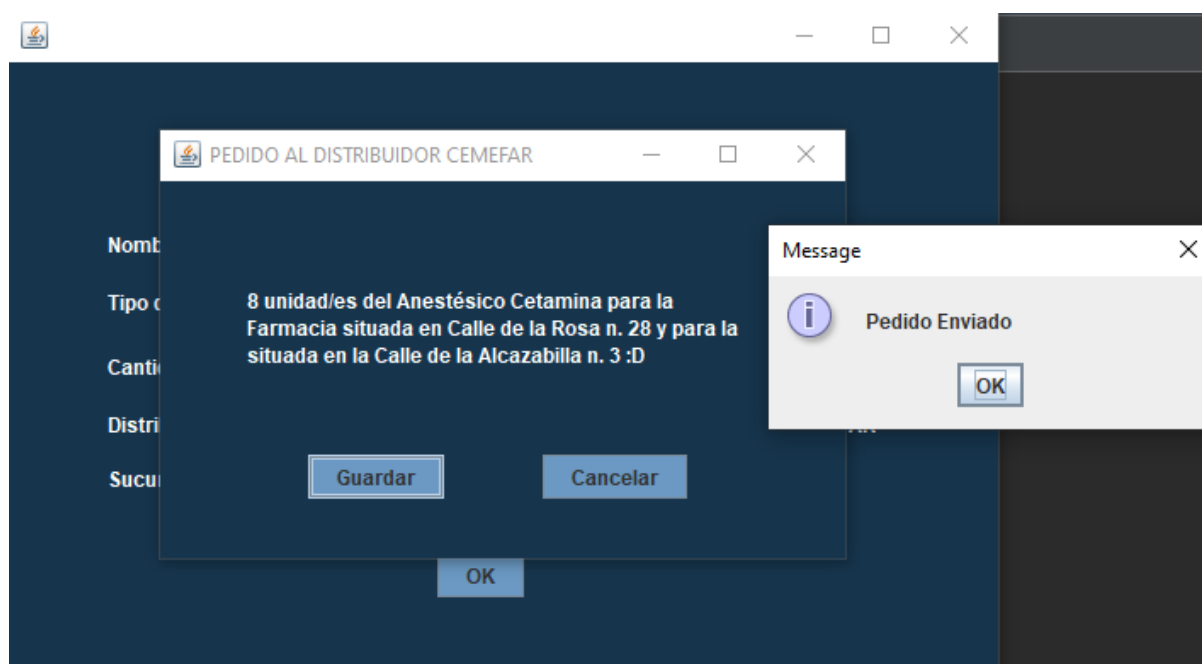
Nomb
Tipo c
Cantic
Distri
Sucur

PEDIDO AL DISTRIBUIDOR CEMEFAR

8 unidad/es del Anestésico Cetamina para la Farmacia situada en Calle de la Rosa n. 28 y para la situada en la Calle de la Alcazabilla n. 3 :D

Guardar
Cancelar

OK

Message
Pedido Enviado
OK